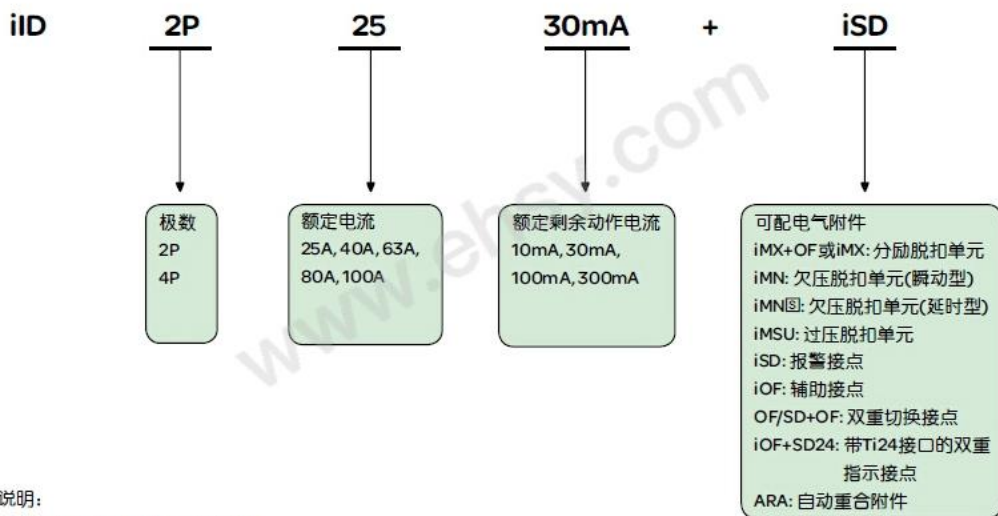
iID 2P 25 30mA + iSD

极数
2P
4P

额定电流
25A, 40A, 63A, 80A, 100A

额定剩余动作电流
10mA, 30mA, 100mA, 300mA

可配电气附件
iMX+OF或iMX: 分励脱扣单元
iMN: 欠压脱扣单元(瞬动型)
iMN团: 欠压脱扣单元(延时型)
iMSU: 过压脱扣单元
iSD: 报警接点
iOF: 辅助接点
OF/SD+OF: 双重切换接点
iOF+SD24: 带Ti24接口的双重指示接点
ARA: 自动重合附件

www.ebsy.com

说明: